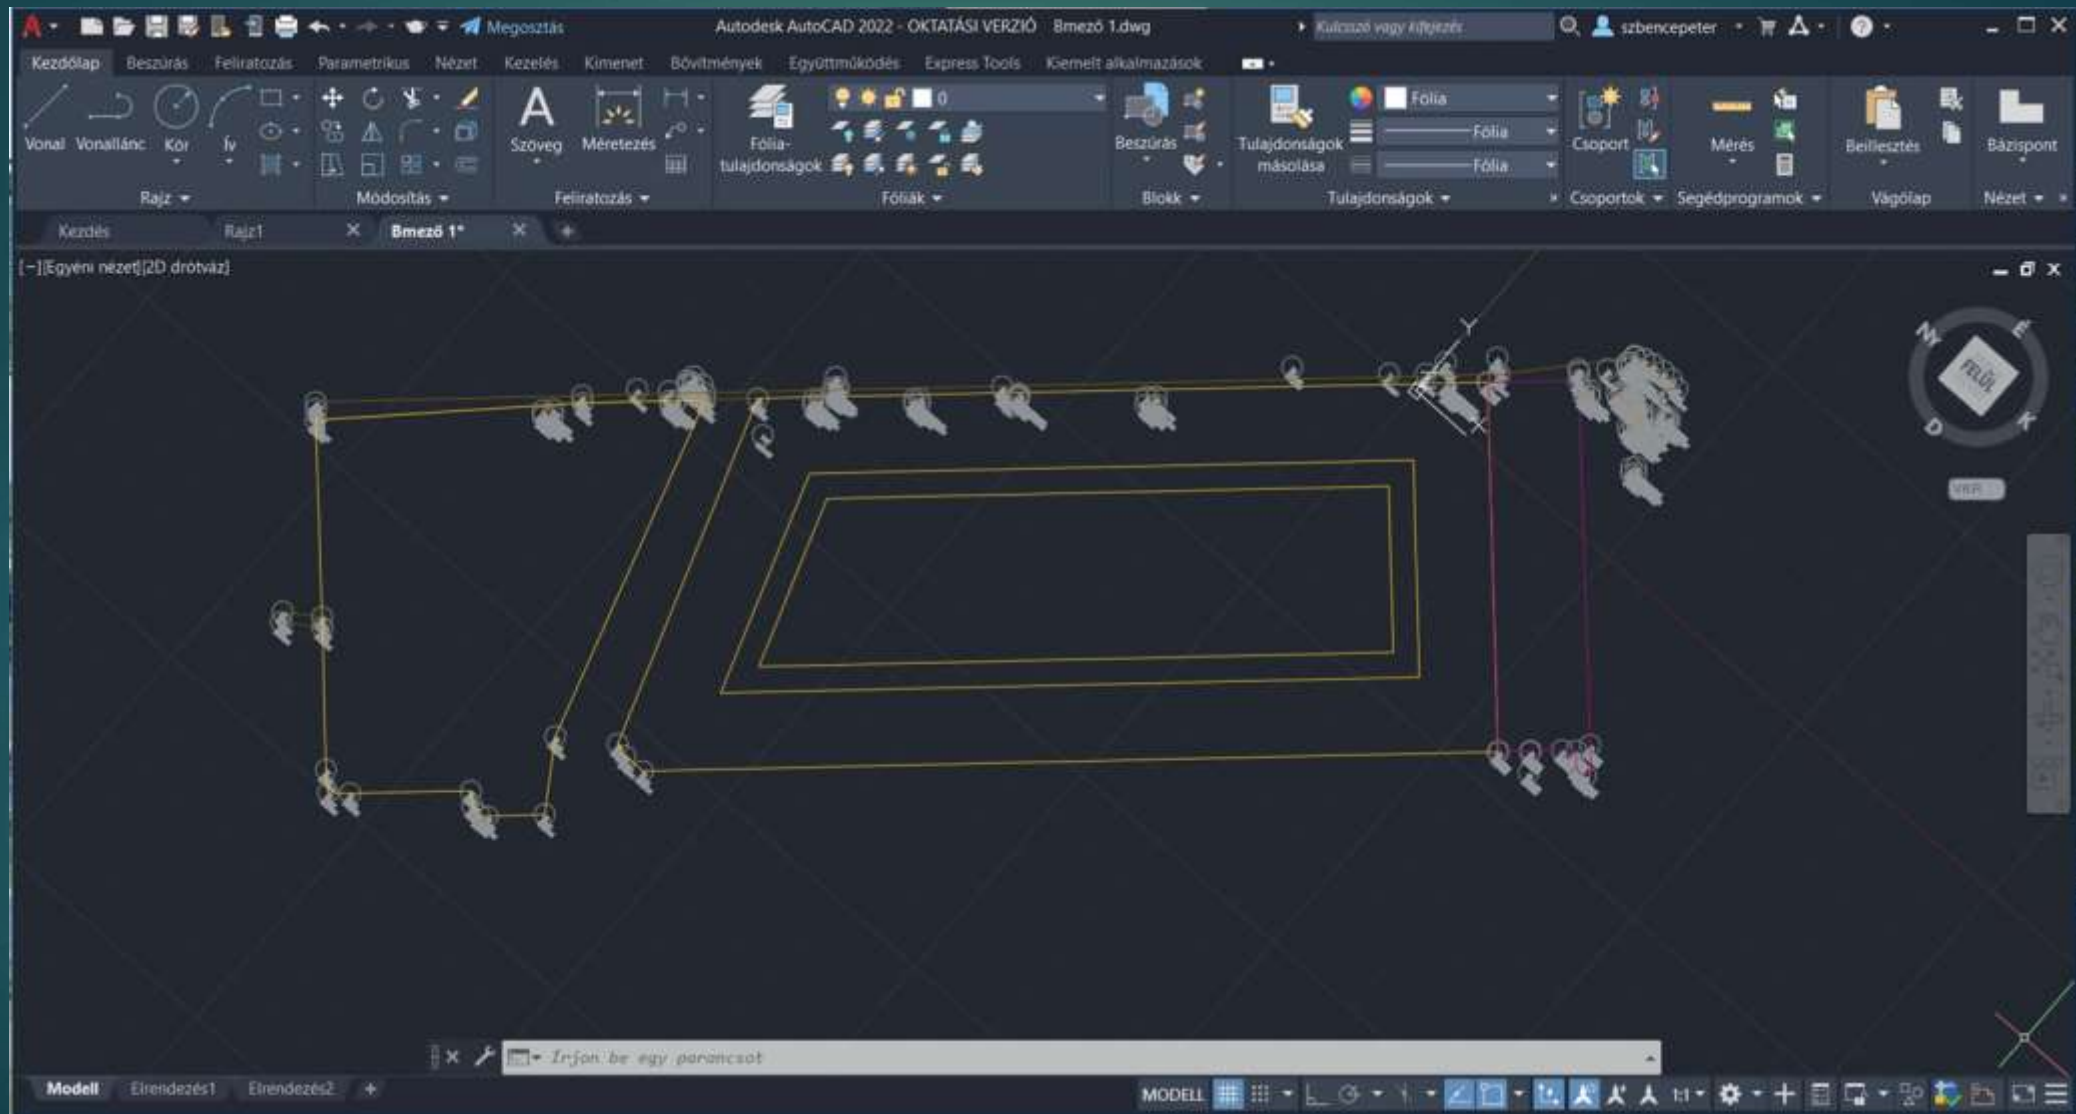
Megosztás Autodesk AutoCAD 2022 - OKTATÁSI VERZIÓ Bmező 1.dwg Kulcsszó vagy kifejezés szbencepeter

Kezdőlap Beszúrás Feliratozás Parametrikus Nézet Kezelés Kimenet Bővítmények Együttműködés Express Tools Kiemelt alkalmazások

Vonal Vonallánc Kör Ív Rajz
Módosítás
Szöveg Méretezés Feliratozás
Fólia-tulajdonságok 0 Fóliák
Beszúrás Blokk
Tulajdonságok másolása Fólia Fólia Fólia Tulajdonságok
Csoport Csoportok
Mérés Segédprogramok
Beillesztés Vágólap
Bázispont Nézet

Kezdés Rajz1 Bmező 1*

[−][Egyéni nézet][2D drótváz]

Y

É N K D FELÜL VKR

Írjon be egy parancsot

Modell Elrendezés1 Elrendezés2

MODELL 1:1